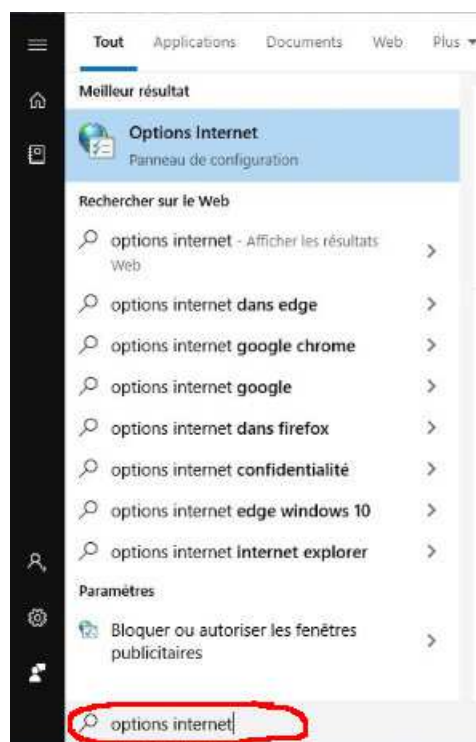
Tout Applications Documents Web Plus

Meilleur résultat

Options Internet
Panneau de configuration

Rechercher sur le Web

options internet - Afficher les résultats Web

options internet dans edge

options internet google chrome

options internet google

options internet dans firefox

options internet confidentialité

options internet edge windows 10

options internet internet explorer

Paramètres

Bloquer ou autoriser les fenêtres publicitaires

options internet